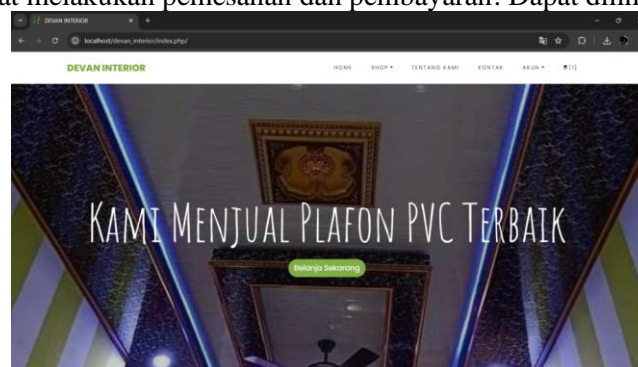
at melakukan pemesanan dan pembayaran. Dapat dilih

DEVAN INTERIOR

localhost/devan_interior/index.php/

DEVAN INTERIOR

HOME SHOP ▾ TENTANG KAMI KONTAK AKUN ▾ (1)

Kami Menjual Plafon PVC Terbaik

Belanja Sekarang